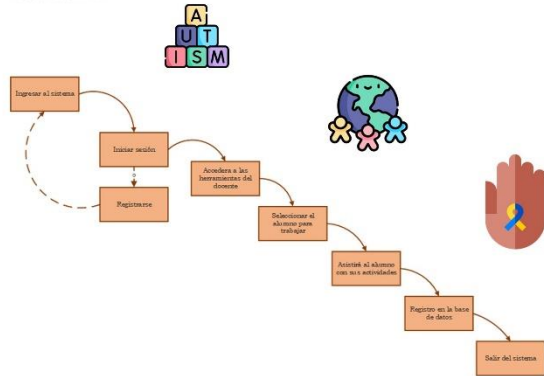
A
U T
I S M

Ingresar al sistema

Iniciar sesión

Registrarse

Accedera a las herramientas del docente

Seleccionar el alumno para trabajar

Asistirá al alumno con sus actividades

Registro en la base de datos

Salir del sistema